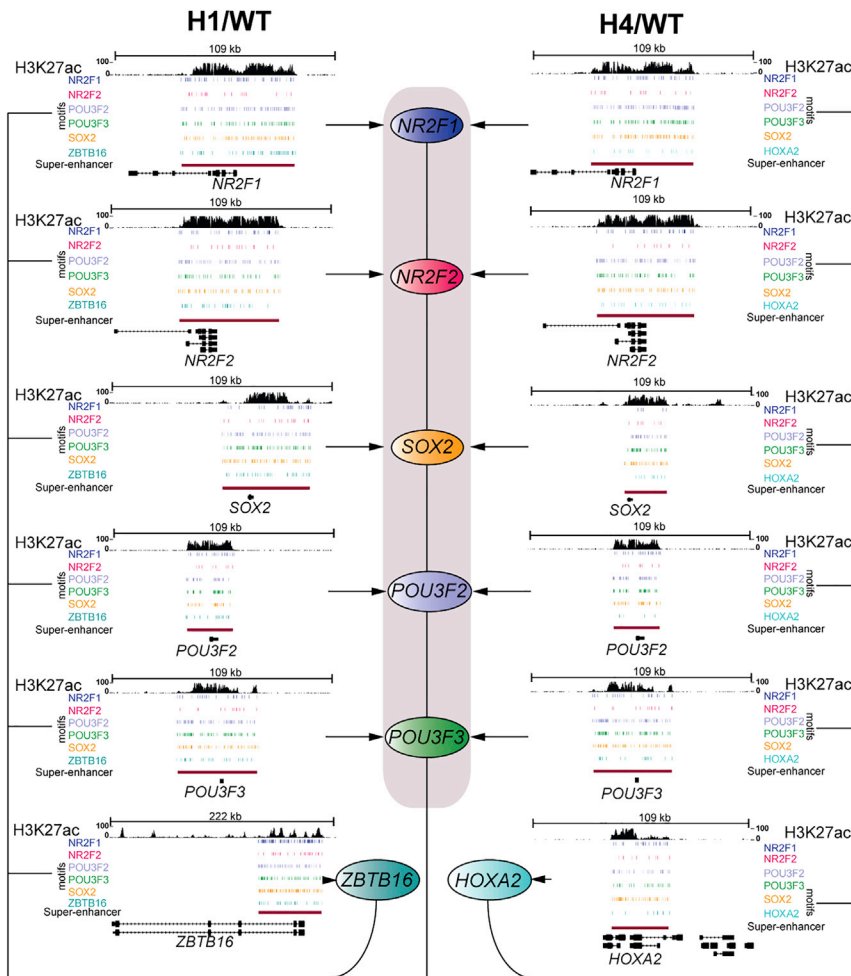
H1/WT

H4/WT

109 kb
H3K27ac 100 0
NR2F1
NR2F2
motifs POU3F2
POU3F3
SOX2
ZBTB16
Super-enhancer
NR2F1

109 kb
100 0 H3K27ac
NR2F1
NR2F2
POU3F2 motifs
POU3F3
SOX2
HOXA2
Super-enhancer
NR2F1

NR2F1

109 kb
H3K27ac 100 0
NR2F1
NR2F2
motifs POU3F2
POU3F3
SOX2
ZBTB16
Super-enhancer
NR2F2

109 kb
100 0 H3K27ac
NR2F1
NR2F2
POU3F2 motifs
POU3F3
SOX2
HOXA2
Super-enhancer
NR2F2

NR2F2

109 kb
H3K27ac 100 0
NR2F1
NR2F2
motifs POU3F2
POU3F3
SOX2
ZBTB16
Super-enhancer
SOX2

109 kb
100 0 H3K27ac
NR2F1
NR2F2
POU3F2 motifs
POU3F3
SOX2
HOXA2
Super-enhancer
SOX2

SOX2

109 kb
H3K27ac 100 0
NR2F1
NR2F2
motifs POU3F2
POU3F3
SOX2
ZBTB16
Super-enhancer
POU3F2

109 kb
100 0 H3K27ac
NR2F1
NR2F2
POU3F2 motifs
POU3F3
SOX2
HOXA2
Super-enhancer
POU3F2

POU3F2

109 kb
H3K27ac 100 0
NR2F1
NR2F2
motifs POU3F2
POU3F3
SOX2
ZBTB16
Super-enhancer
POU3F3

109 kb
100 0 H3K27ac
NR2F1
NR2F2
POU3F2 motifs
POU3F3
SOX2
HOXA2
Super-enhancer
POU3F3

POU3F3

222 kb
H3K27ac 100 0
NR2F1
NR2F2
motifs POU3F2
POU3F3
SOX2
ZBTB16
Super-enhancer
ZBTB16

ZBTB16

HOXA2

109 kb
100 0 H3K27ac
NR2F1
NR2F2
POU3F2
POU3F3 motifs
SOX2
HOXA2
Super-enhancer
HOXA2